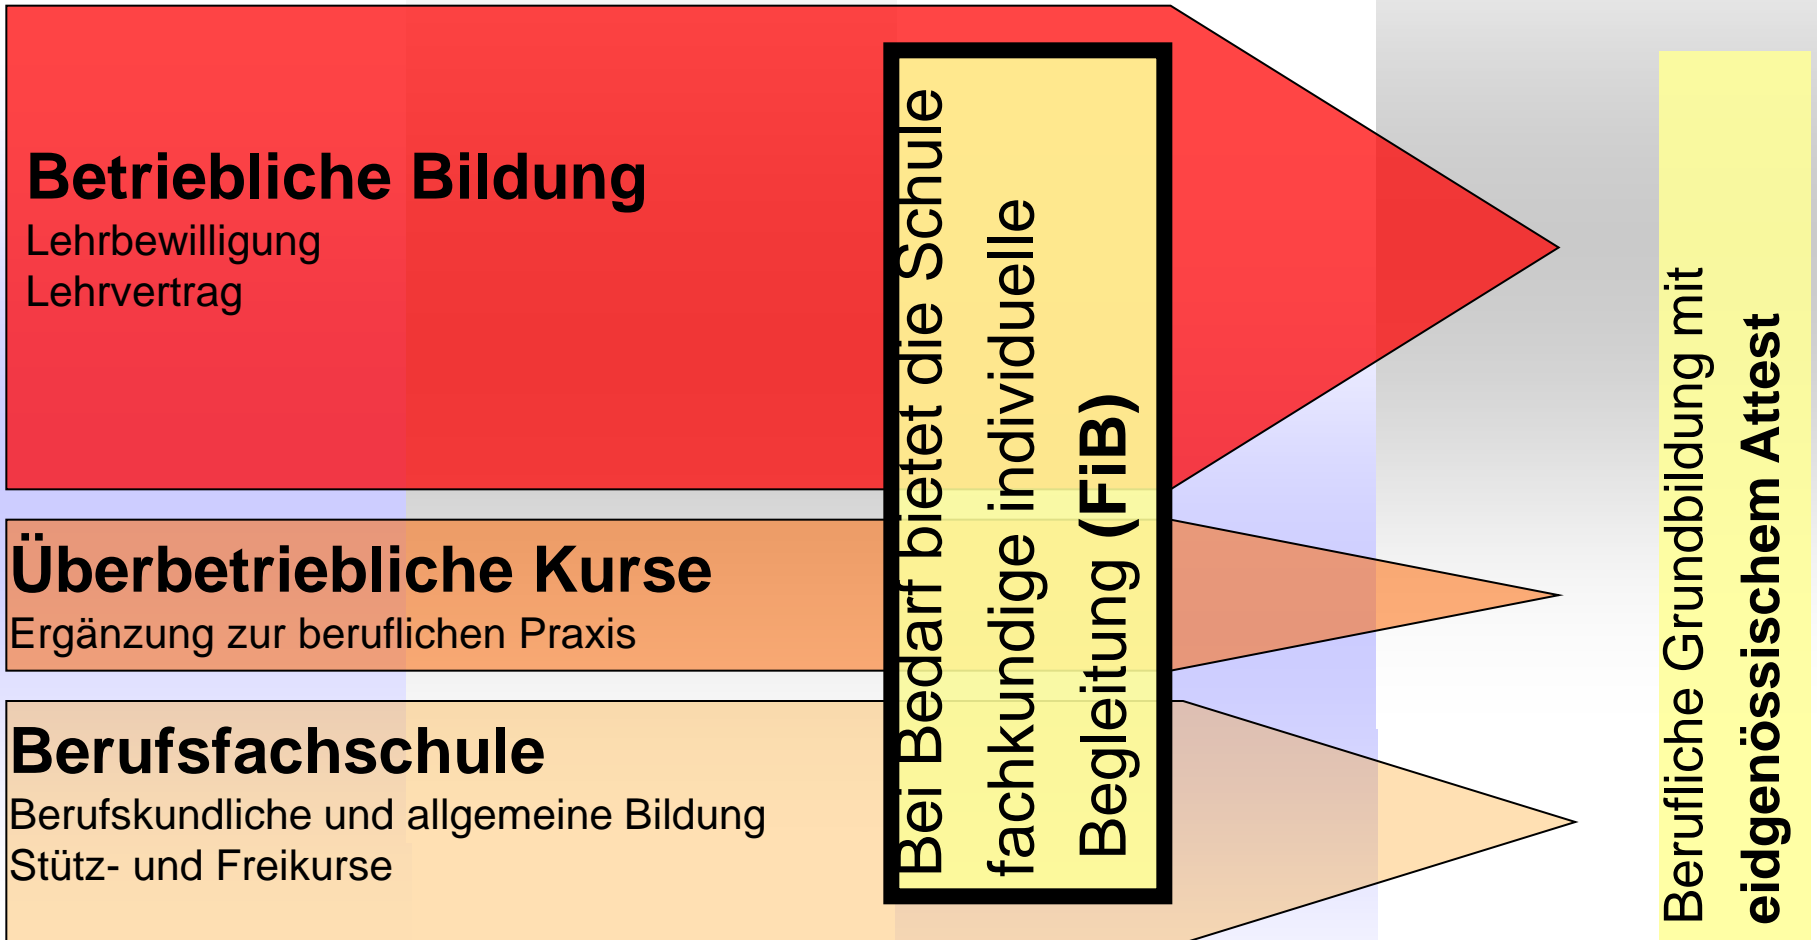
Betriebliche Bildung
Lehrbewilligung
Lehrvertrag

Überbetriebliche Kurse
Ergänzung zur beruflichen Praxis

Berufsfachschule
Berufskundliche und allgemeine Bildung
Stütz- und Freikurse

Bei Bedarf bietet die Schule fachkundige individuelle Begleitung **(FiB)**

Berufliche Grundbildung mit **eidgenössischem Attest**